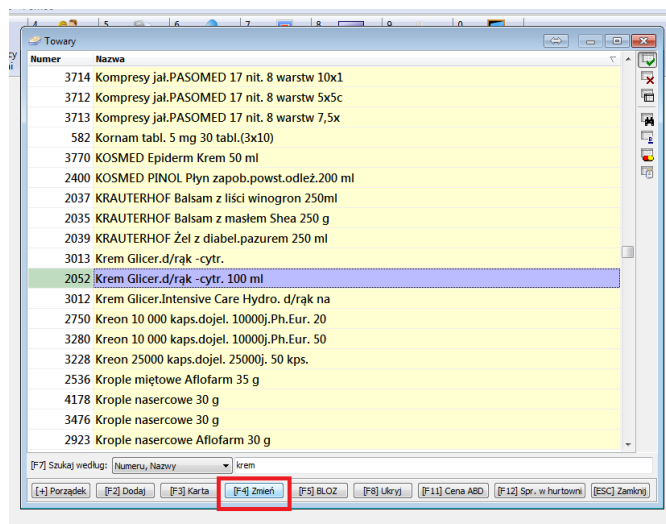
Towary

| Numer | Nazwa |
|---|---|
| 3714 | Kompresy jał.PASOMED 17 nit. 8 warstw 10x1 |
| 3712 | Kompresy jał.PASOMED 17 nit. 8 warstw 5x5c |
| 3713 | Kompresy jał.PASOMED 17 nit. 8 warstw 7,5x |
| 582 | Kornam tabl. 5 mg 30 tabl.(3x10) |
| 3770 | KOSMED Epiderm Krem 50 ml |
| 2400 | KOSMED PINOL Płyn zapob.powst.odleż.200 ml |
| 2037 | KRAUTERHOF Balsam z liści winogron 250ml |
| 2035 | KRAUTERHOF Balsam z masłem Shea 250 g |
| 2039 | KRAUTERHOF Żel z diabel.pazurem 250 ml |
| 3013 | Krem Glicer.d/rąk -cytr. |
| 2052 | Krem Glicer.d/rąk -cytr. 100 ml |
| 3012 | Krem Glicer.Intensive Care Hydro. d/rąk na |
| 2750 | Kreon 10 000 kaps.dojel. 10000j.Ph.Eur. 20 |
| 3280 | Kreon 10 000 kaps.dojel. 10000j.Ph.Eur. 50 |
| 3228 | Kreon 25000 kaps.dojel. 25000j. 50 kps. |
| 2536 | Krople miętowe Aflofarm 35 g |
| 4178 | Krople nasercowe 30 g |
| 3476 | Krople nasercowe 30 g |
| 2923 | Krople nasercowe Aflofarm 30 g |

[F7] Szukaj według: Numeru, Nazwy krem

[+] Porządek [F2] Dodaj [F3] Karta [F4] Zmień [F5] BLOZ [F8] Ukryj [F11] Cena ABD [F12] Spr. w hurtowni [ESC] Zamknij